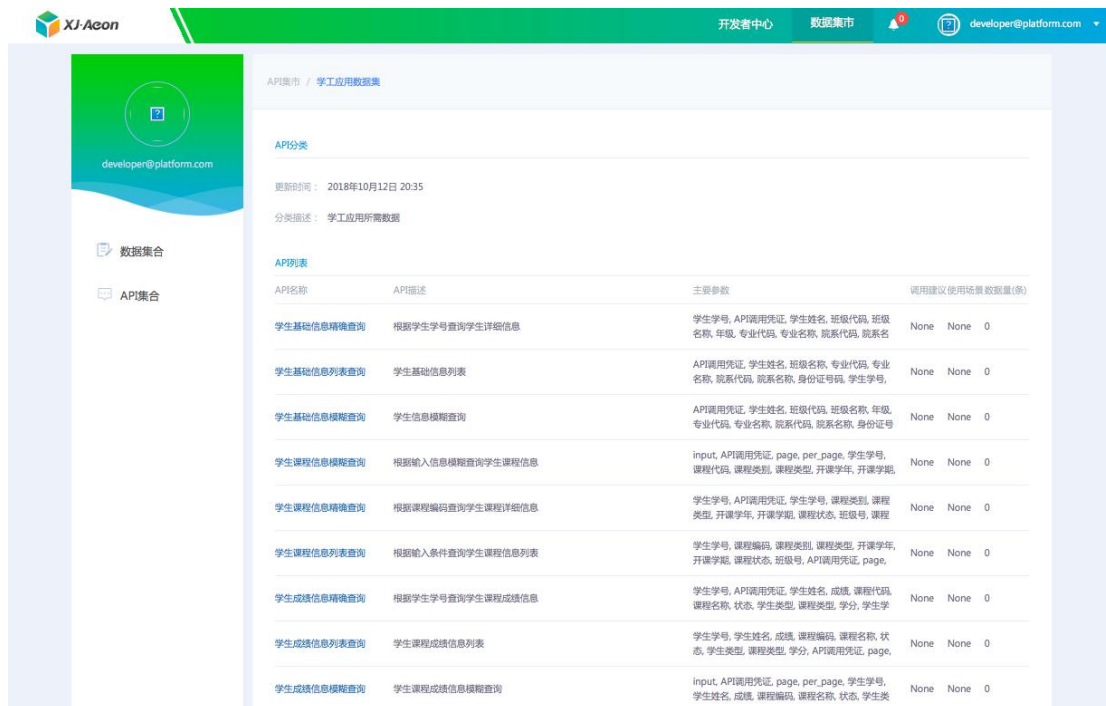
XJ-Aeon

开发者中心 数据集市 0 developer@platform.com

developer@platform.com

数据集合

API集合

API集市 / 学工应用数据集

API分类

更新时间： 2018年10月12日 20:35

分类描述： 学工应用所需数据

API列表

| API名称 | API描述 | 主要参数 | 调用建议 | 使用场景 | 数据量(条) |
|---|---|---|---|---|---|
| 学生基础信息精确查询 | 根据学生学号查询学生详细信息 | 学生学号, API调用凭证, 学生姓名, 班级代码, 班级名称, 年级, 专业代码, 专业名称, 院系代码, 院系名 | None | None | 0 |
| 学生基础信息列表查询 | 学生基础信息列表 | API调用凭证, 学生姓名, 班级名称, 专业代码, 专业名称, 院系代码, 院系名称, 身份证号码, 学生学号, | None | None | 0 |
| 学生基础信息模糊查询 | 学生信息模糊查询 | API调用凭证, 学生姓名, 班级代码, 班级名称, 年级, 专业代码, 专业名称, 院系代码, 院系名称, 身份证号 | None | None | 0 |
| 学生课程信息模糊查询 | 根据输入信息模糊查询学生课程信息 | input, API调用凭证, page, per_page, 学生学号, 课程代码, 课程类别, 课程类型, 开课学年, 开课学期, | None | None | 0 |
| 学生课程信息精确查询 | 根据课程编码查询学生课程详细信息 | 学生学号, API调用凭证, 学生学号, 课程类别, 课程类型, 开课学年, 开课学期, 课程状态, 班级号, 课程 | None | None | 0 |
| 学生课程信息列表查询 | 根据输入条件查询学生课程信息列表 | 学生学号, 课程编码, 课程类别, 课程类型, 开课学年, 开课学期, 课程状态, 班级号, API调用凭证, page, | None | None | 0 |
| 学生成绩信息精确查询 | 根据学生学号查询学生课程成绩信息 | 学生学号, API调用凭证, 学生姓名, 成绩, 课程代码, 课程名称, 状态, 学生类型, 课程类型, 学分, 学生学 | None | None | 0 |
| 学生成绩信息列表查询 | 学生课程成绩信息列表 | 学生学号, 学生姓名, 成绩, 课程编码, 课程名称, 状态, 学生类型, 课程类型, 学分, API调用凭证, page, | None | None | 0 |
| 学生成绩信息模糊查询 | 学生课程成绩信息模糊查询 | input, API调用凭证, page, per_page, 学生学号, 学生姓名, 成绩, 课程编码, 课程名称, 状态, 学生类 | None | None | 0 |